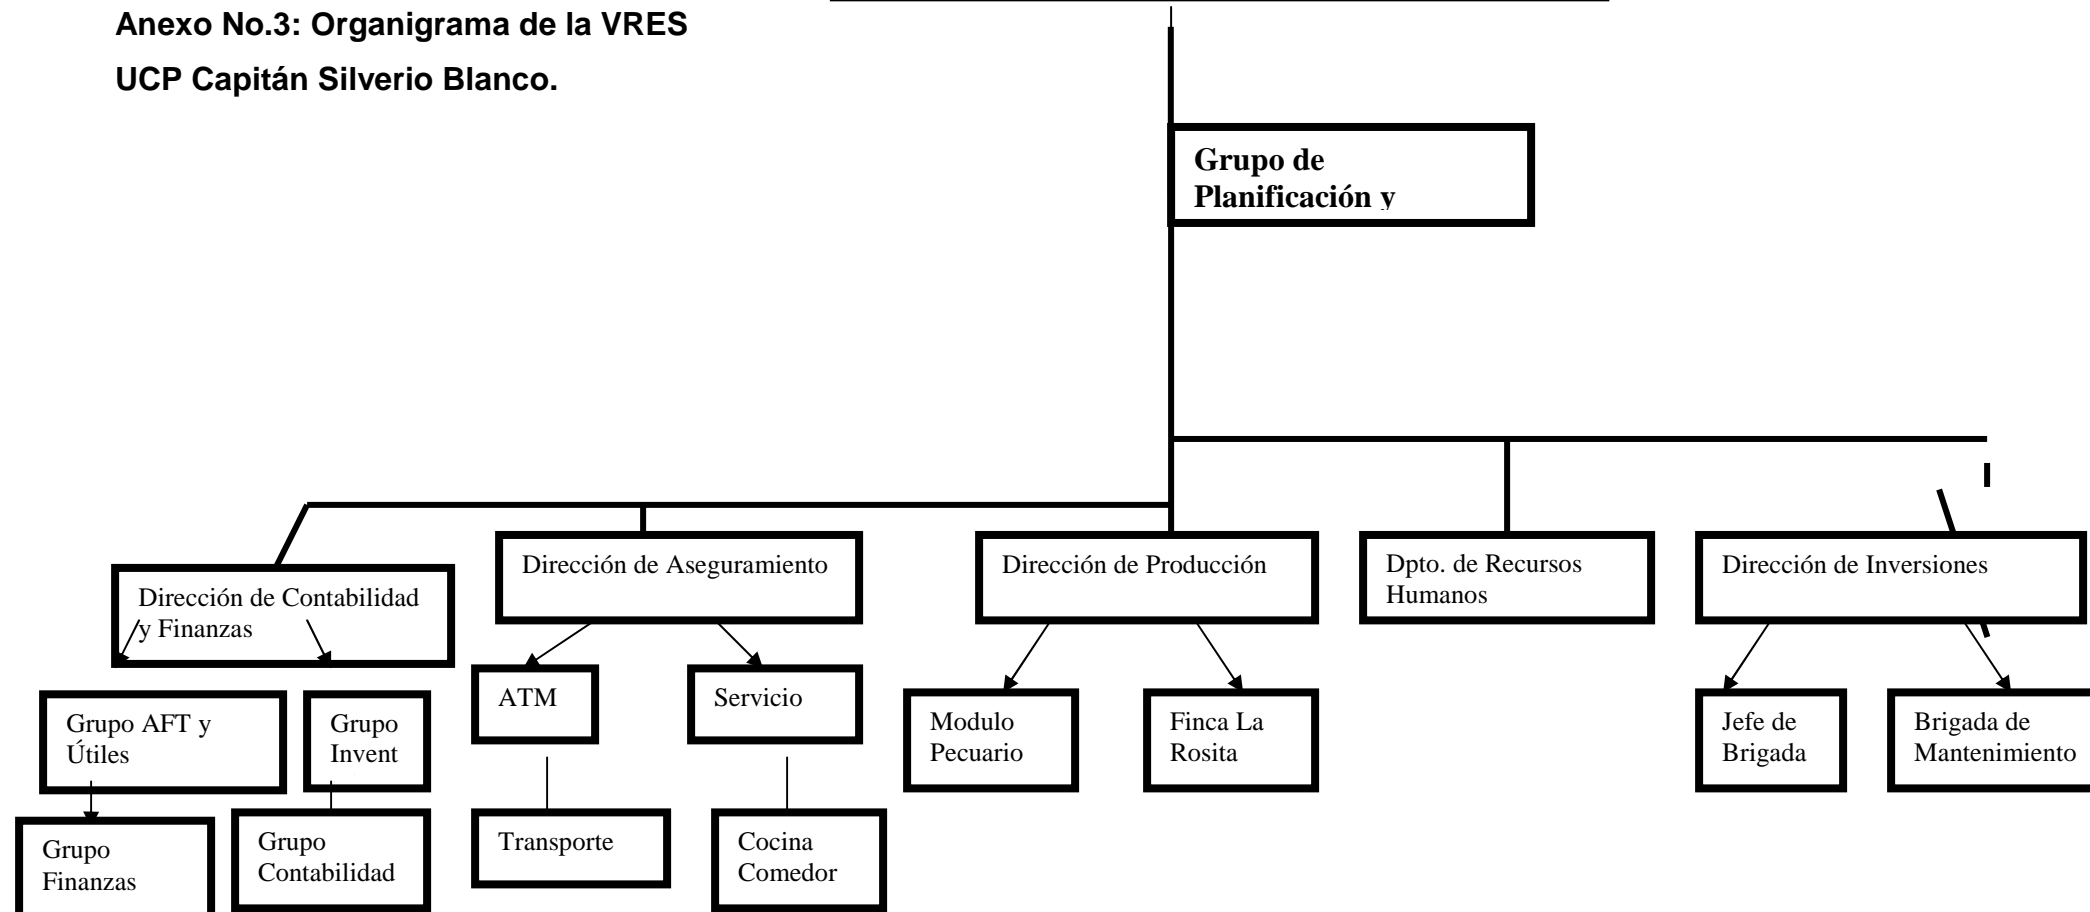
**Anexo No.3: Organigrama de la VRES UCP Capitán Silverio Blanco.**

Grupo de Planificación y

Dirección de Contabilidad y Finanzas

Dirección de Aseguramiento

Dirección de Producción

Dpto. de Recursos Humanos

Dirección de Inversiones

Grupo AFT y Útiles

Grupo Invent

ATM

Servicio

Modulo Pecuario

Finca La Rosita

Jefe de Brigada

Brigada de Mantenimiento

Grupo Finanzas

Grupo Contabilidad

Transporte

Cocina Comedor